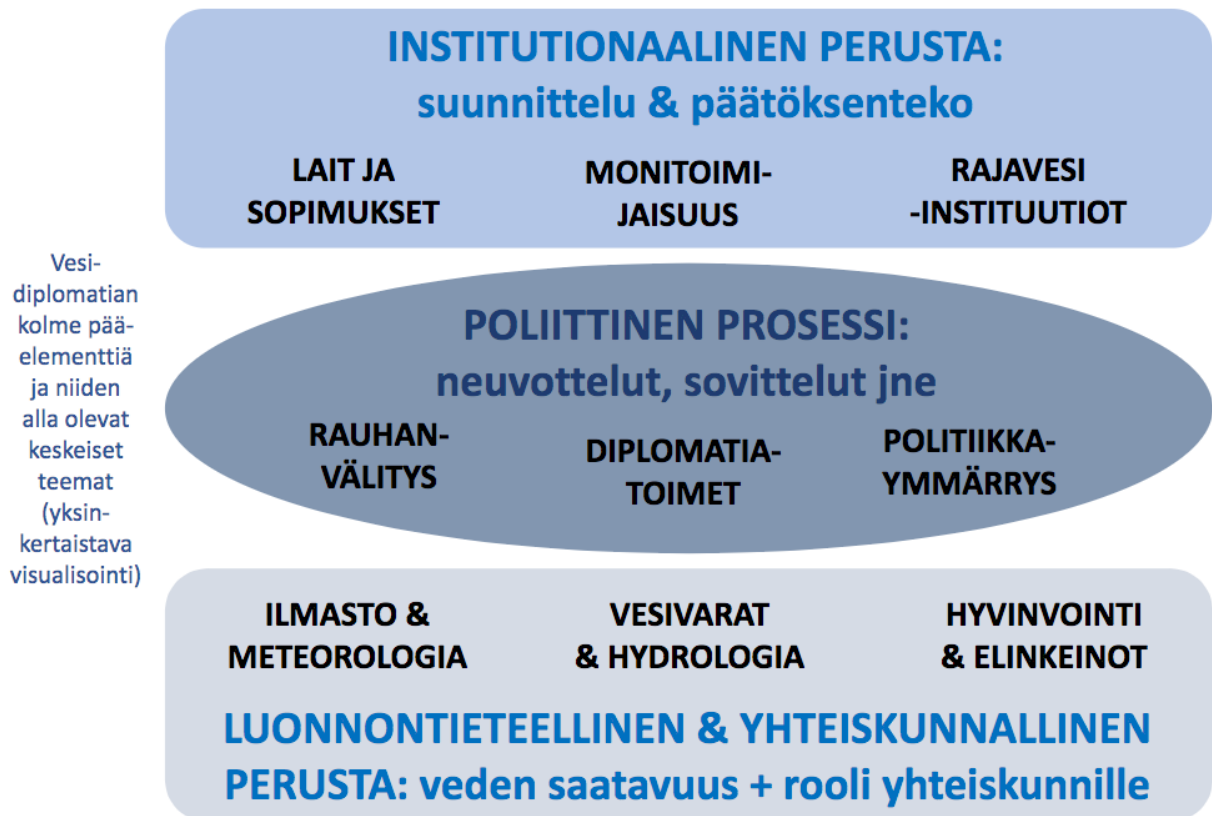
Vesi-diplomatian kolme pää-elementtiä ja niiden alla olevat keskeiset teemat (yksinkertaistava visualisointi)

INSTITUTIONAALINEN PERUSTA: suunnittelu & päätöksenteko

LAIT JA SOPIMUKSET

MONITOIMIJAISUUS

RAJAVESI -INSTITUUTIOT

POLIITTINEN PROSESSI: neuvottelut, sovittelut jne

RAUHANVÄLITYS

DIPLOMATIA-TOIMET

POLITIIKKA-YMMÄRRYS

ILMASTO & METEOROLOGIA

VESIVARAT & HYDROLOGIA

HYVINVOINTI & ELINKEINOT

LUONNONTIETEELLINEN & YHTEISKUNNALLINEN PERUSTA: veden saatavuus + rooli yhteiskunnille